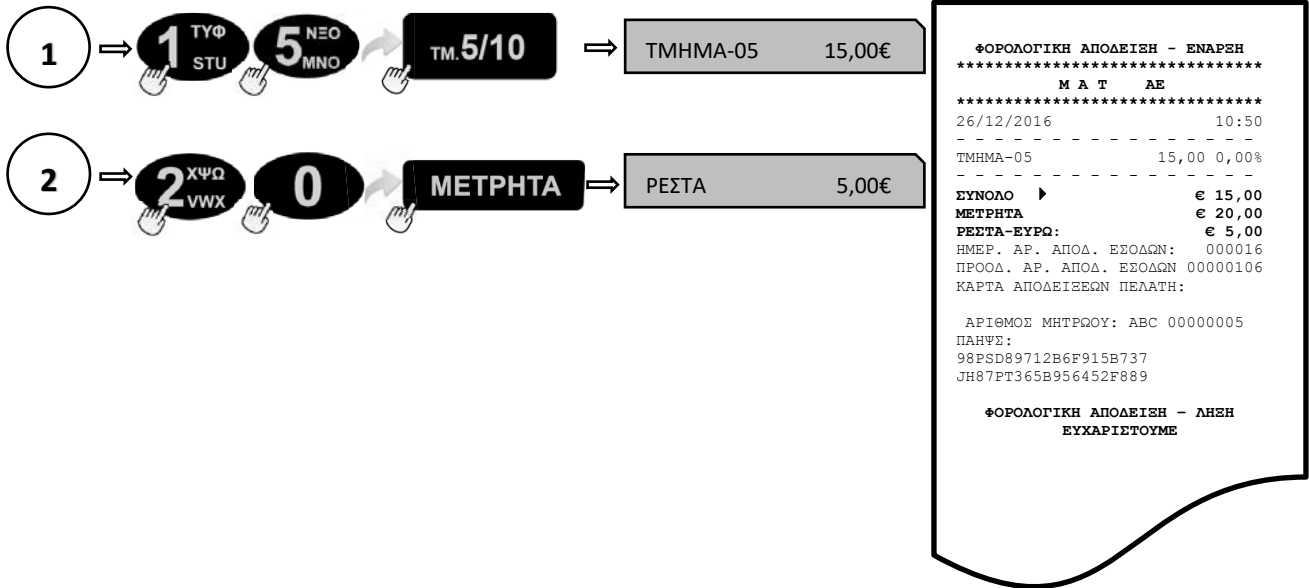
1 ⇨ 1 ΤΥΦ STU 5 ΝΞΟ ΜΝΟ ΤΜ.5/10 ⇨ ΤΜΗΜΑ-05 15,00€

2 ⇨ 2 ΧΨΩ VWX 0 ΜΕΤΡΗΤΑ ⇨ ΡΕΣΤΑ 5,00€

ΦΟΡΟΛΟΓΙΚΗ ΑΠΟΔΕΙΞΗ - ΕΝΑΡΞΗ
********************************
Μ Α Τ ΑΕ
********************************
26/12/2016 10:50
- - - - - - - - - - - - - - - -
ΤΜΗΜΑ-05 15,00 0,00%
- - - - - - - - - - - - - - - -
ΣΥΝΟΛΟ € 15,00
ΜΕΤΡΗΤΑ € 20,00
ΡΕΣΤΑ-ΕΥΡΩ: € 5,00
ΗΜΕΡ. ΑΡ. ΑΠΟΔ. ΕΣΟΔΩΝ: 000016
ΠΡΟΟΔ. ΑΡ. ΑΠΟΔ. ΕΣΟΔΩΝ 00000106
ΚΑΡΤΑ ΑΠΟΔΕΙΞΕΩΝ ΠΕΛΑΤΗ:

ΑΡΙΘΜΟΣ ΜΗΤΡΩΟΥ: ABC 00000005
ΠΑΗΨΣ:
98PSD89712B6F915B737
JH87PT365B956452F889

ΦΟΡΟΛΟΓΙΚΗ ΑΠΟΔΕΙΞΗ – ΛΗΞΗ
ΕΥΧΑΡΙΣΤΟΥΜΕ